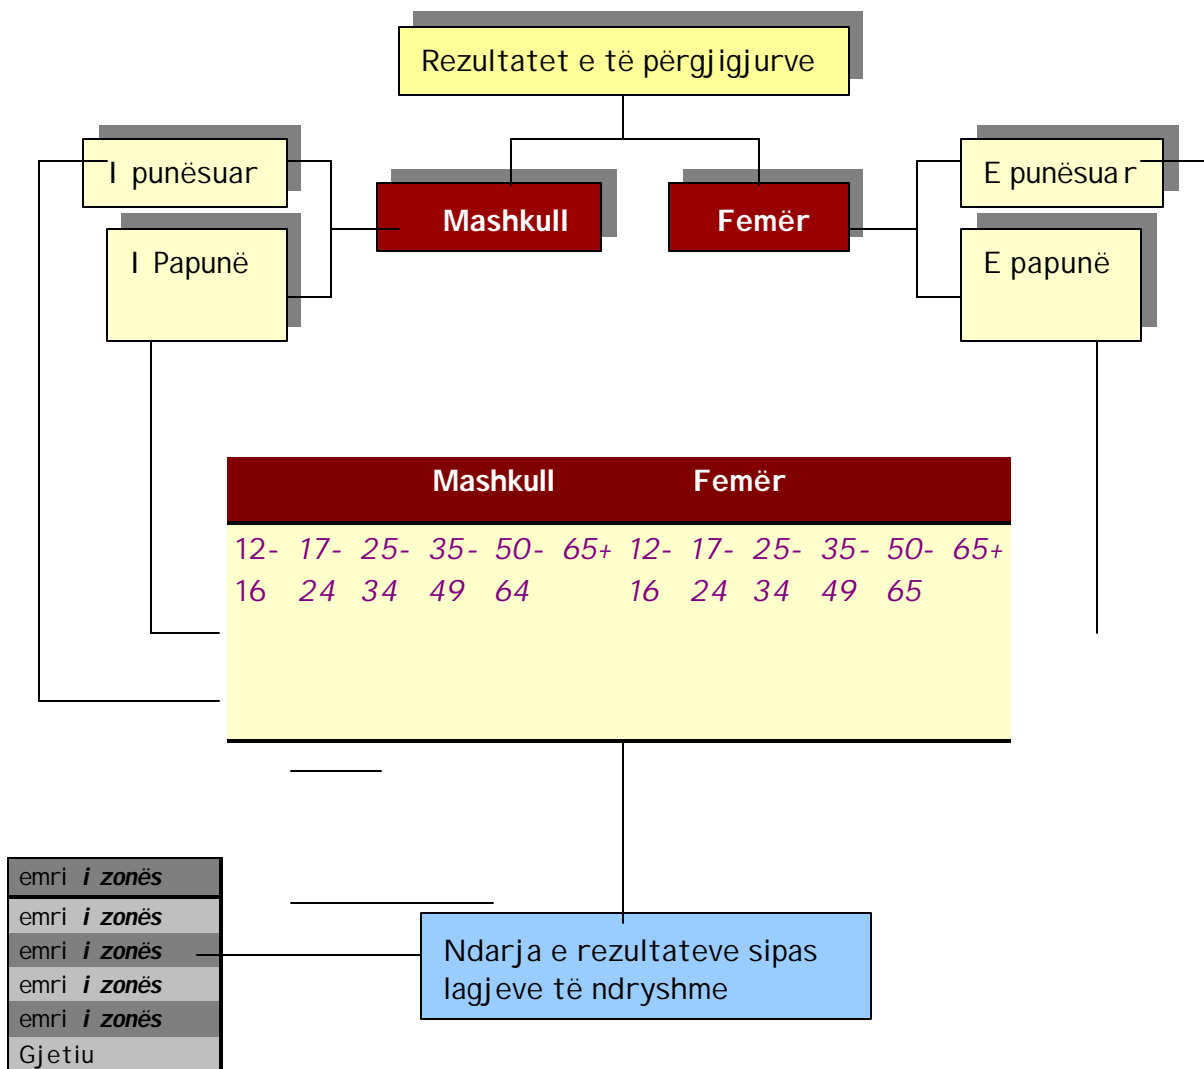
Rezultatet e të përgjigjurve

I punësuar

I Papunë

Mashkull

Femër

E punësuar

E papunë

| Mashkull | | | | | | Femër | | | | | |
|---|---|---|---|---|---|---|---|---|---|---|---|
| 12-16 | 17-24 | 25-34 | 35-49 | 50-64 | 65+ | 12-16 | 17-24 | 25-34 | 35-49 | 50-65 | 65+ |

emri i zonës
emri i zonës
emri i zonës
emri i zonës
emri i zonës
Gjetiu

Ndarja e rezultateve sipas lagjeve të ndryshme